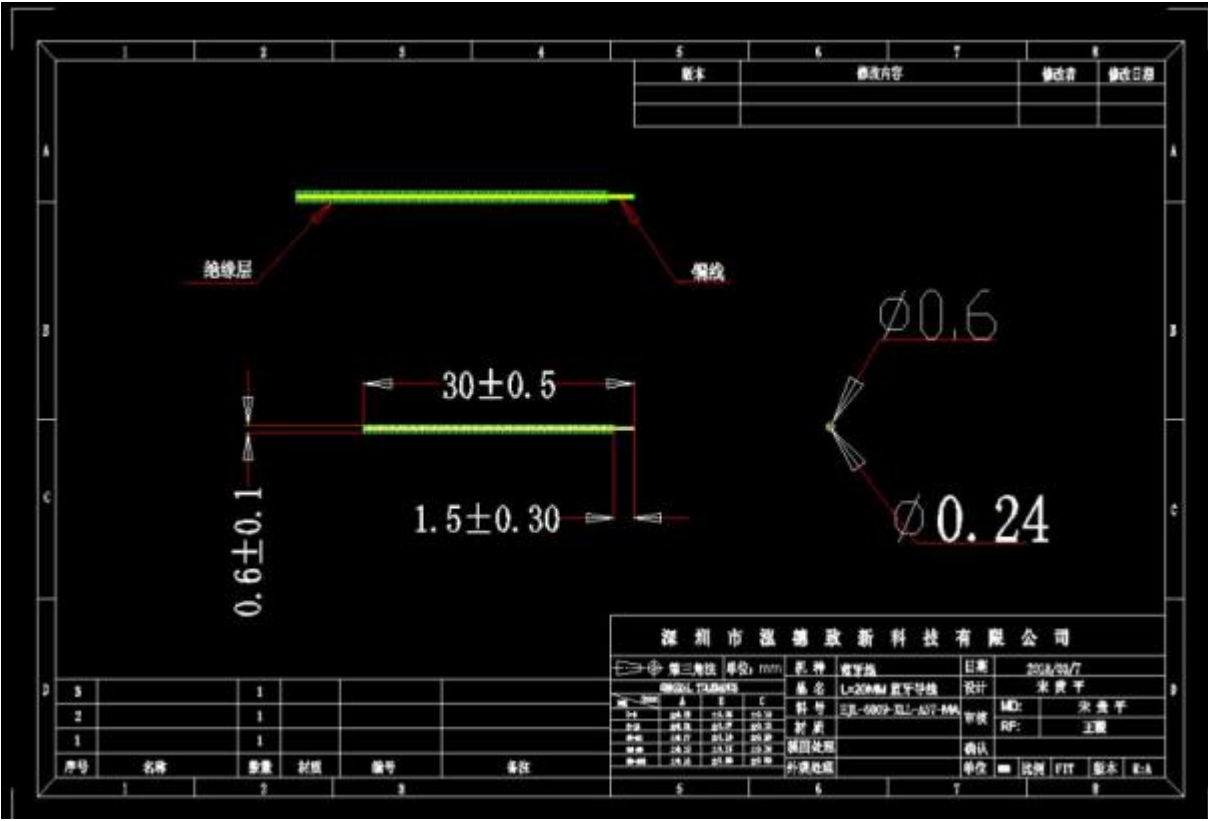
1 2 3 4 5 6 7 8

| 版本 | 修改内容 | 修改者 | 修改日期 |
|---|---|---|---|
| | | | |
| | | | |

A B C D

绝缘层

铜线

$\varnothing 0.6$

$30 \pm 0.5$

$\varnothing 0.24$

$1.5 \pm 0.30$

$0.6 \pm 0.1$

深 圳 市 弘 德 致 新 科 技 有 限 公 司

| 第三角法 | 单位: mm | 品 种 | 电子线 | 日期 | 2018/08/7 |
|---|---|---|---|---|---|
| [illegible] | | 品 名 | L=20MM 镀锡导线 | 设计 | 宋贵平 |
| | | 料 号 | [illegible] | 审核 | MD: 宋贵平 |
| | | 材 质 | | | RF: 王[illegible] |
| | | 表面处理 | | 确认 | |
| | | 外观处理 | | 单位 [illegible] 比例 FIT 版本 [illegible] | |

| 序号 | 名称 | 数量 | 材质 | 编号 | 备注 |
|---|---|---|---|---|---|
| 1 | | 1 | | | |
| 2 | | 1 | | | |
| 3 | | 1 | | | |

1 2 3 4 5 6 7 8